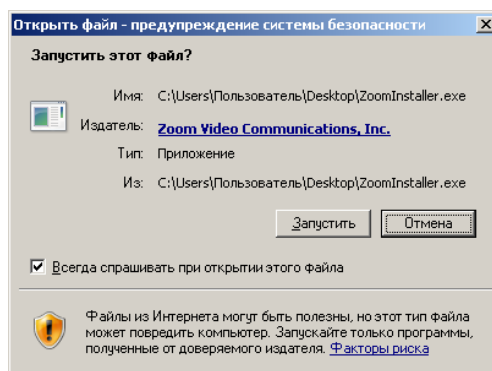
Открыть файл - предупреждение системы безопасности

Запустить этот файл?

Имя: C:\Users\Пользователь\Desktop\ZoomInstaller.exe

Издатель: Zoom Video Communications, Inc.

Тип: Приложение

Из: C:\Users\Пользователь\Desktop\ZoomInstaller.exe

Запустить | Отмена

Всегда спрашивать при открытии этого файла

Файлы из Интернета могут быть полезны, но этот тип файла может повредить компьютер. Запускайте только программы, полученные от доверяемого издателя. Факторы риска